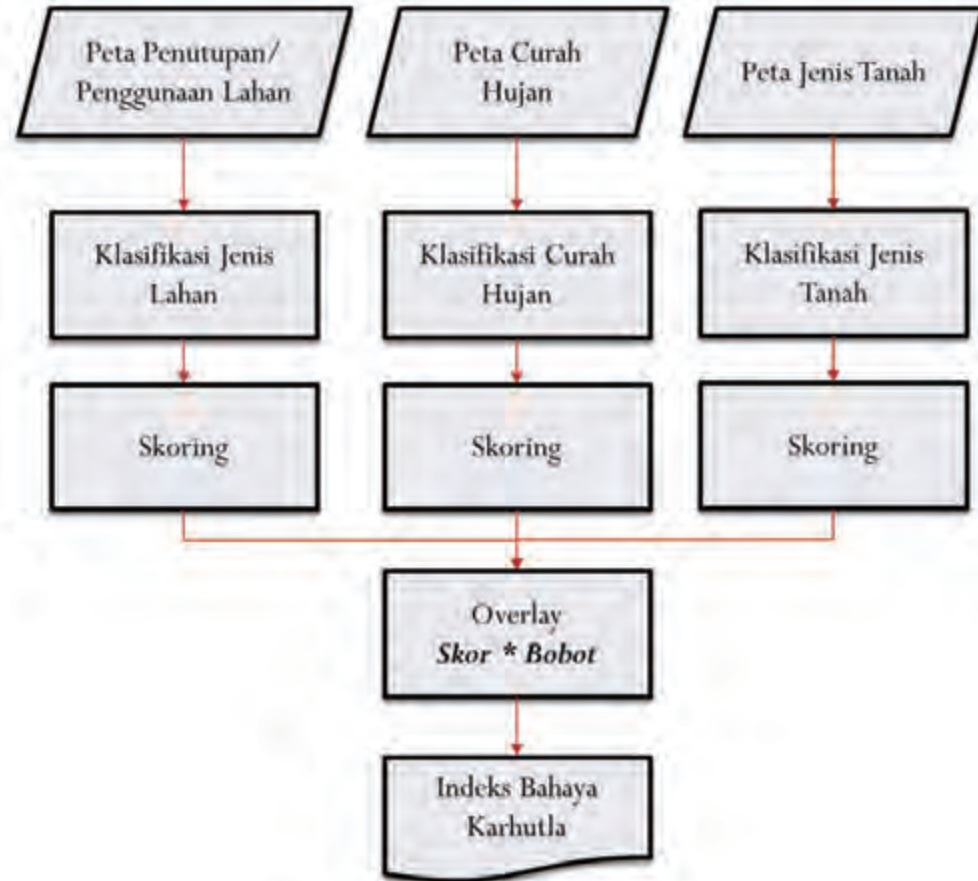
Peta Penutupan/ Penggunaan Lahan

Peta Curah Hujan

Peta Jenis Tanah

Klasifikasi Jenis Lahan

Klasifikasi Curah Hujan

Klasifikasi Jenis Tanah

Skoring

Skoring

Skoring

Overlay
*Skor * Bobot*

Indeks Bahaya Karhutla